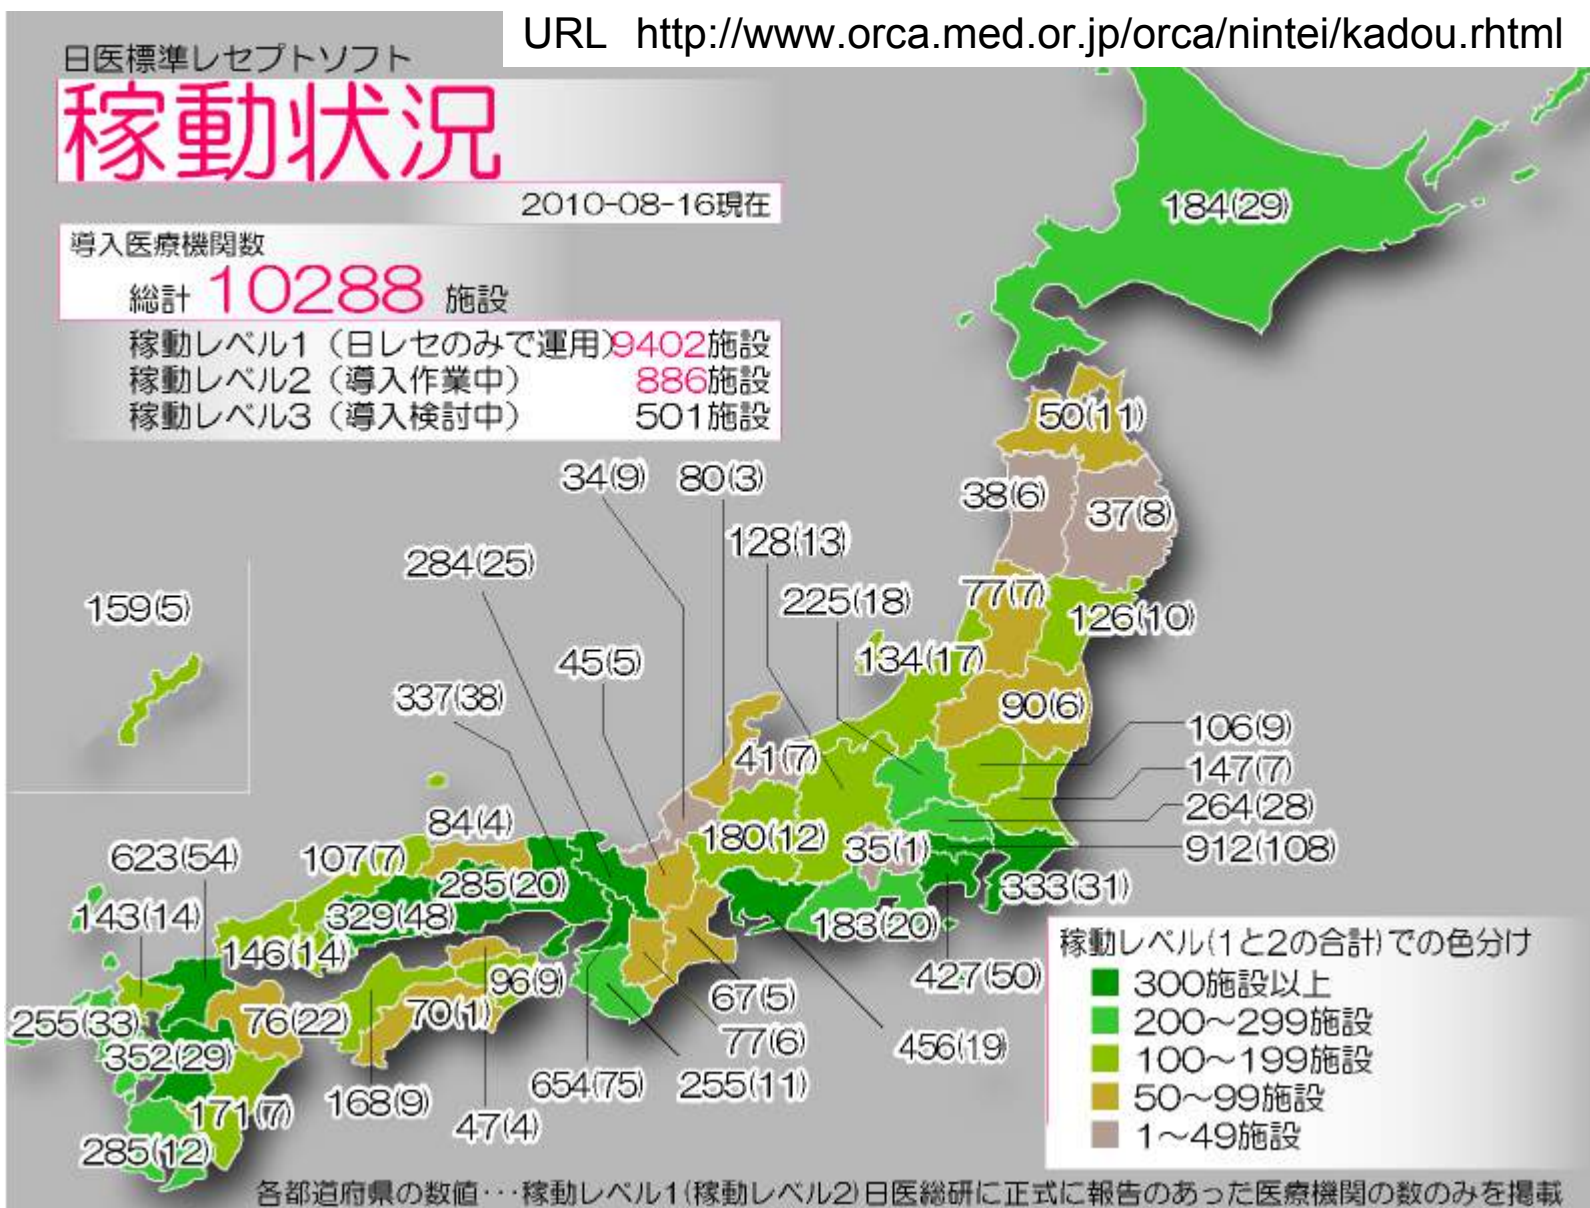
URL http://www.orca.med.or.jp/orca/nintei/kadou.rhtml

日医標準レセプトソフト
稼動状況
2010-08-16現在

導入医療機関数
総計 10288 施設
稼動レベル1（日レセのみで運用）9402施設
稼動レベル2（導入作業中） 886施設
稼動レベル3（導入検討中） 501施設

184(29)
50(11)
38(6)
37(8)
34(9)
80(3)
128(13)
284(25)
225(18)
77(7)
159(5)
126(10)
45(5)
134(17)
337(38)
90(6)
106(9)
41(7)
147(7)
84(4)
264(28)
180(12)
35(1)
912(108)
623(54)
107(7)
285(20)
333(31)
143(14)
329(48)
183(20)
146(14)
96(9)
427(50)
67(5)
255(33)
76(22)
70(1)
77(6)
456(19)
352(29)
654(75)
255(11)
171(7)
168(9)
47(4)
285(12)

稼動レベル(1と2の合計)での色分け
300施設以上
200〜299施設
100〜199施設
50〜99施設
1〜49施設

各都道府県の数値・・・稼動レベル1(稼動レベル2)日医総研に正式に報告のあった医療機関の数のみを掲載